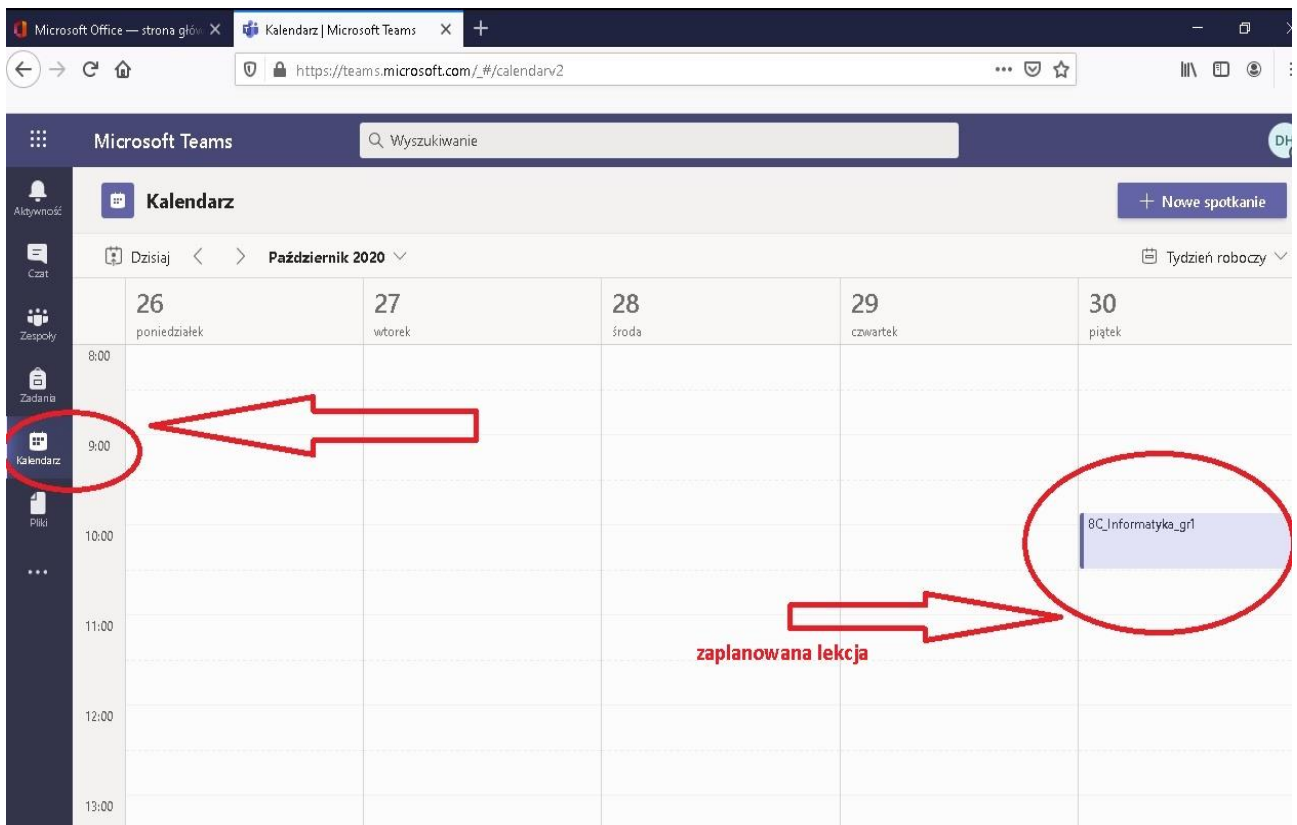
Microsoft Office — strona głów
Kalendarz | Microsoft Teams
https://teams.microsoft.com/_#/calendarv2

Microsoft Teams
Wyszukiwanie
DH

Aktywność
Czat
Zespoły
Zadania
Kalendarz
Pliki
...

Kalendarz
+ Nowe spotkanie
Dzisiaj
Październik 2020
Tydzień roboczy

| | 26 poniedziałek | 27 wtorek | 28 środa | 29 czwartek | 30 piątek |
|---|---|---|---|---|---|
| 8:00 | | | | | |
| 9:00 | | | | | |
| 10:00 | | | | | 8C_Informatyka_gr1 |
| 11:00 | | | | | |
| 12:00 | | | | | |
| 13:00 | | | | | |

zaplanowana lekcja